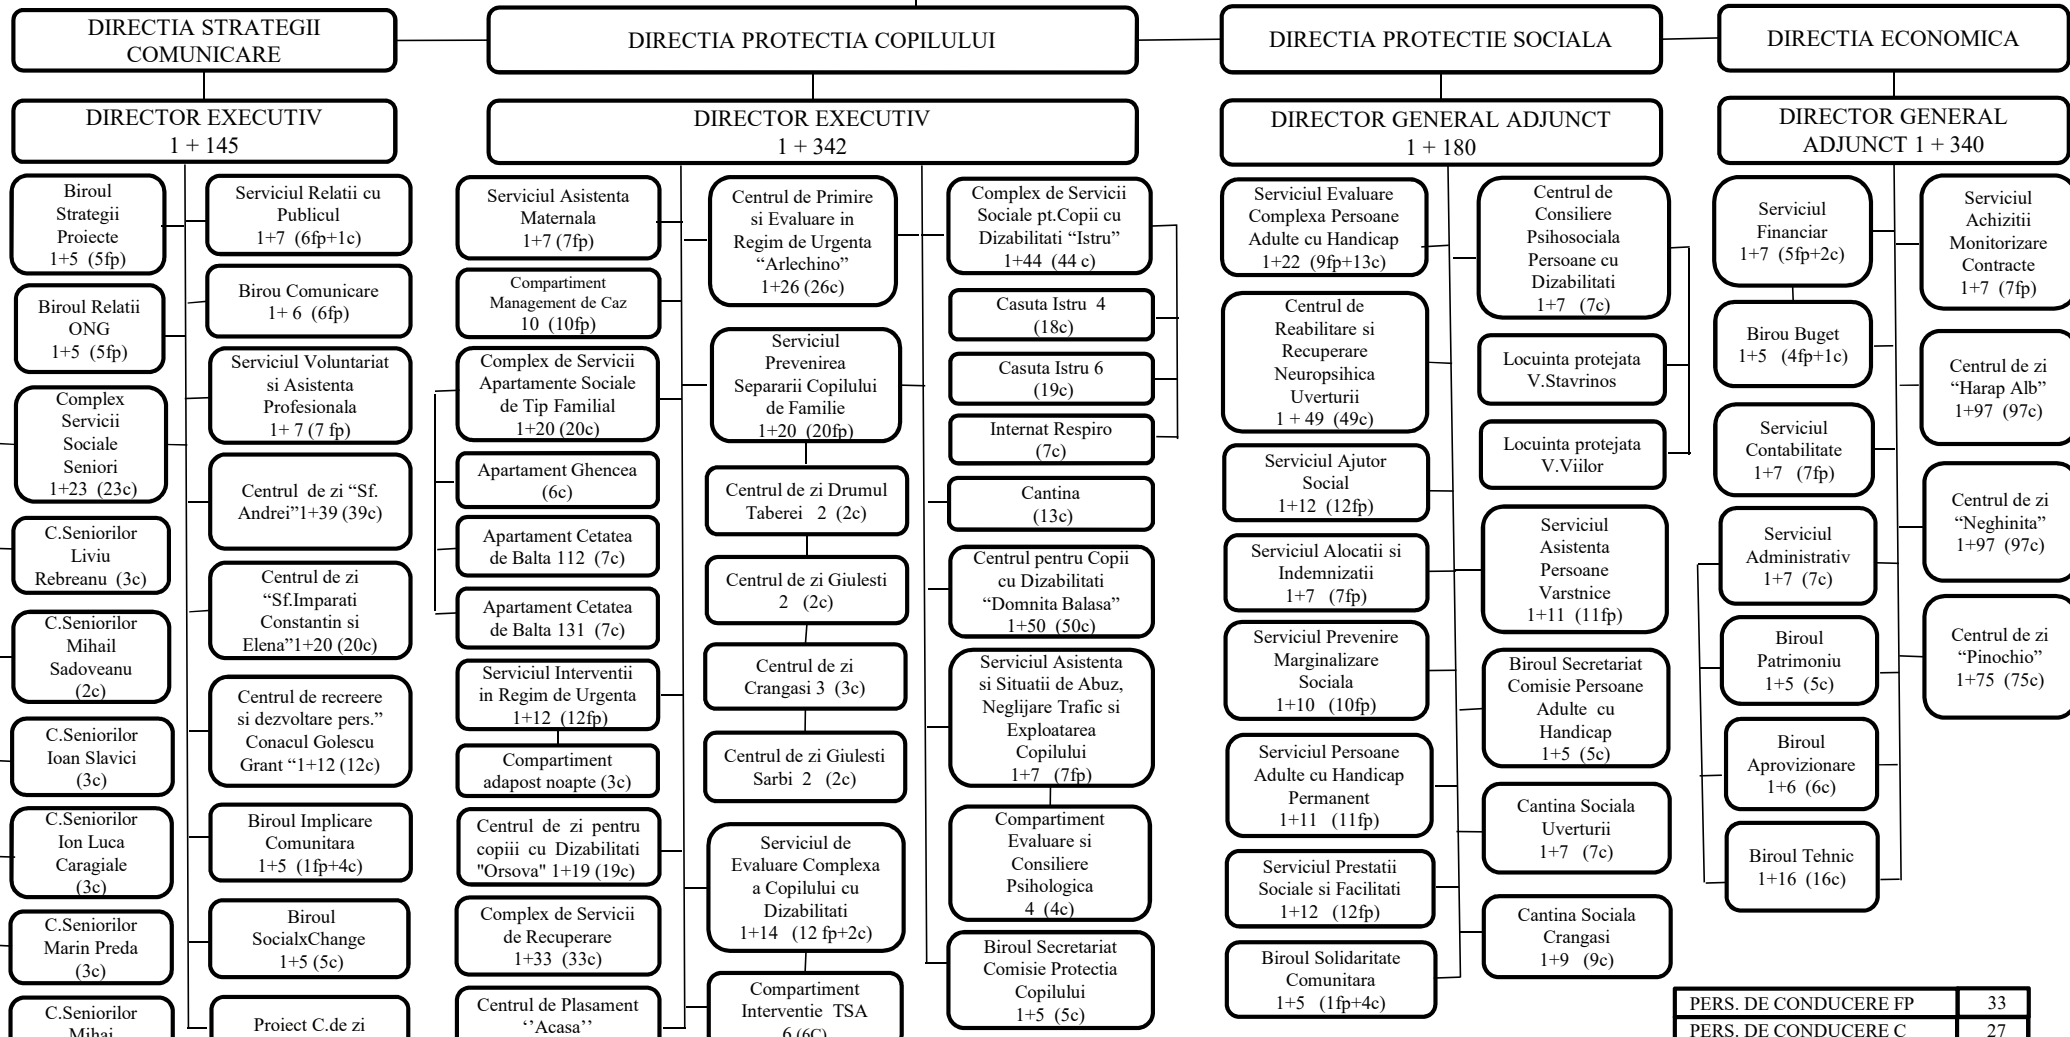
DIRECTIA STRATEGII COMUNICARE

DIRECTIA PROTECTIA COPILULUI

DIRECTIA PROTECTIE SOCIALA

DIRECTIA ECONOMICA

DIRECTOR EXECUTIV 1 + 145

DIRECTOR EXECUTIV 1 + 342

DIRECTOR GENERAL ADJUNCT 1 + 180

DIRECTOR GENERAL ADJUNCT 1 + 340

Biroul Strategii Proiecte 1+5 (5fp)

Biroul Relatii ONG 1+5 (5fp)

Complex Servicii Sociale Seniori 1+23 (23c)

C.Seniorilor Liviu Rebreanu (3c)

C.Seniorilor Mihail Sadoveanu (2c)

C.Seniorilor Ioan Slavici (3c)

C.Seniorilor Ion Luca Caragiale (3c)

C.Seniorilor Marin Preda (3c)

C.Seniorilor Mihai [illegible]

Serviciul Relatii cu Publicul 1+7 (6fp+1c)

Birou Comunicare 1+ 6 (6fp)

Serviciul Voluntariat si Asistenta Profesionala 1+ 7 (7 fp)

Centrul de zi "Sf. Andrei"1+39 (39c)

Centrul de zi "Sf.Imparati Constantin si Elena"1+20 (20c)

Centrul de recreere si dezvoltare pers." Conacul Golescu Grant "1+12 (12c)

Biroul Implicare Comunitara 1+5 (1fp+4c)

Biroul SocialxChange 1+5 (5c)

Proiect C.de zi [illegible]

Serviciul Asistenta Maternala 1+7 (7fp)

Compartiment Management de Caz 10 (10fp)

Complex de Servicii Apartamente Sociale de Tip Familial 1+20 (20c)

Apartament Ghencea (6c)

Apartament Cetatea de Balta 112 (7c)

Apartament Cetatea de Balta 131 (7c)

Serviciul Interventii in Regim de Urgenta 1+12 (12fp)

Compartiment adapost noapte (3c)

Centrul de zi pentru copiii cu Dizabilitati "Orsova" 1+19 (19c)

Complex de Servicii de Recuperare 1+33 (33c)

Centrul de Plasament ''Acasa'' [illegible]

Centrul de Primire si Evaluare in Regim de Urgenta "Arlechino" 1+26 (26c)

Serviciul Prevenirea Separarii Copilului de Familie 1+20 (20fp)

Centrul de zi Drumul Taberei 2 (2c)

Centrul de zi Giulesti 2 (2c)

Centrul de zi Crangasi 3 (3c)

Centrul de zi Giulesti Sarbi 2 (2c)

Serviciul de Evaluare Complexa a Copilului cu Dizabilitati 1+14 (12 fp+2c)

Compartiment Interventie TSA 6 (6C)

Complex de Servicii Sociale pt.Copii cu Dizabilitati "Istru" 1+44 (44 c)

Casuta Istru 4 (18c)

Casuta Istru 6 (19c)

Internat Respiro (7c)

Cantina (13c)

Centrul pentru Copii cu Dizabilitati "Domnita Balasa" 1+50 (50c)

Serviciul Asistenta si Situatii de Abuz, Neglijare Trafic si Exploatarea Copilului 1+7 (7fp)

Compartiment Evaluare si Consiliere Psihologica 4 (4c)

Biroul Secretariat Comisie Protectia Copilului 1+5 (5c)

Serviciul Evaluare Complexa Persoane Adulte cu Handicap 1+22 (9fp+13c)

Centrul de Reabilitare si Recuperare Neuropsihica Uverturii 1 + 49 (49c)

Serviciul Ajutor Social 1+12 (12fp)

Serviciul Alocatii si Indemnizatii 1+7 (7fp)

Serviciul Prevenire Marginalizare Sociala 1+10 (10fp)

Serviciul Persoane Adulte cu Handicap Permanent 1+11 (11fp)

Serviciul Prestatii Sociale si Facilitati 1+12 (12fp)

Biroul Solidaritate Comunitara 1+5 (1fp+4c)

Centrul de Consiliere Psihosociala Persoane cu Dizabilitati 1+7 (7c)

Locuinta protejata V.Stavrinos

Locuinta protejata V.Viilor

Serviciul Asistenta Persoane Varstnice 1+11 (11fp)

Biroul Secretariat Comisie Persoane Adulte cu Handicap 1+5 (5c)

Cantina Sociala Uverturii 1+7 (7c)

Cantina Sociala Crangasi 1+9 (9c)

Serviciul Financiar 1+7 (5fp+2c)

Birou Buget 1+5 (4fp+1c)

Serviciul Contabilitate 1+7 (7fp)

Serviciul Administrativ 1+7 (7c)

Biroul Patrimoniu 1+5 (5c)

Biroul Aprovizionare 1+6 (6c)

Biroul Tehnic 1+16 (16c)

Serviciul Achizitii Monitorizare Contracte 1+7 (7fp)

Centrul de zi "Harap Alb" 1+97 (97c)

Centrul de zi "Neghinita" 1+97 (97c)

Centrul de zi "Pinochio" 1+75 (75c)

| PERS. DE CONDUCERE FP | 33 |
|---|---|
| PERS. DE CONDUCERE C | 27 |